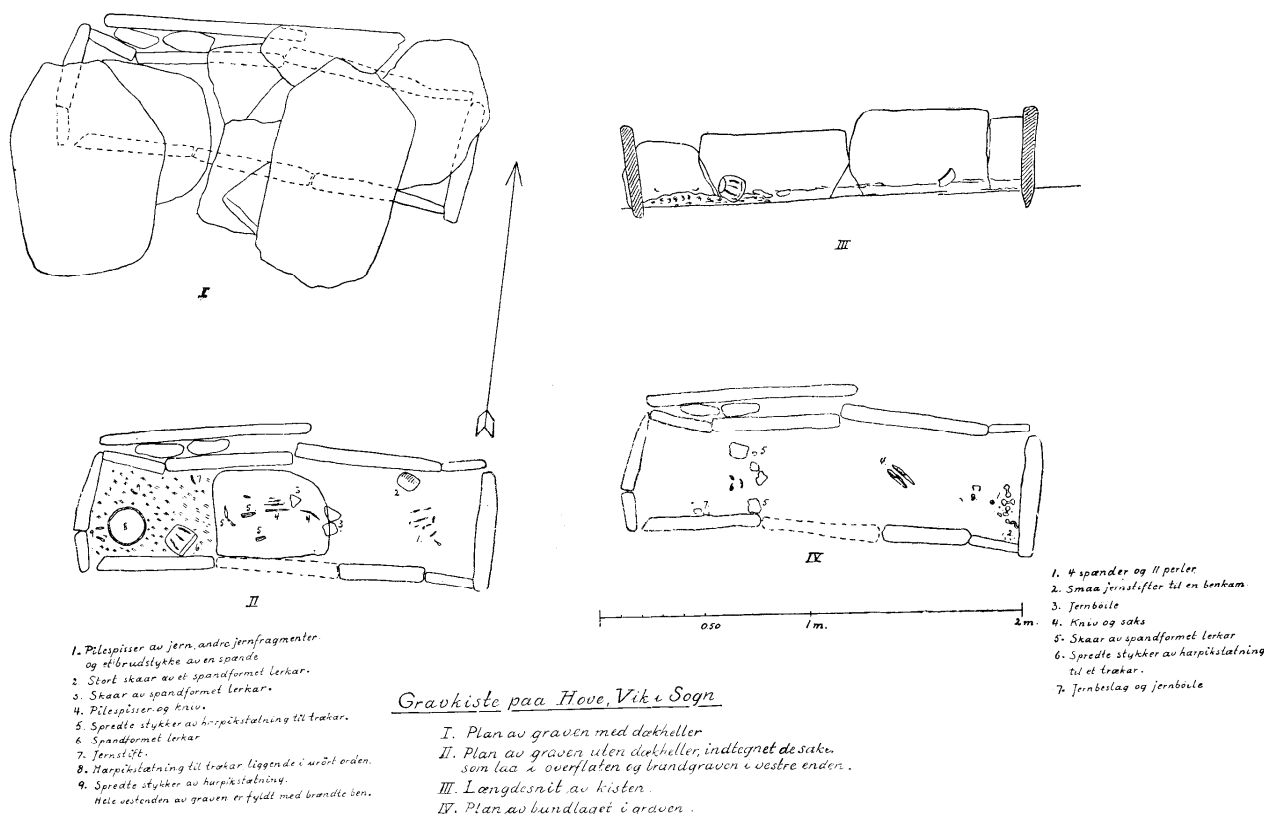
I

III

II

IV

1. Pilespisser av jern, andre jernfragmenter og et brudstykke av en spænde
2. Stort skaar av et spandformet lerkar.
3. Skaar av spandformet lerkar.
4. Pilespisser og kniv.
5. Spredte stykker av harpikstætning til trækar.
6. Spandformet lerkar
7. Jernstift.
8. Harpikstætning til trækar liggende i urört orden.
9. Spredte stykker av harpikstætning. Hele vestenden av graven er fyldt med brændte ben.

0.50   1m.   2m.

1. 4 spænder og 11 perler
2. Smaa jernstifter til en benkam
3. Jernboile
4. Kniv og saks
5. Skaar av spandformet lerkar
6. Spredte stykker av harpikstætning til et trækar.
7. Jernbeslag og jernboile

Gravkiste paa Hove, Vik i Sogn

I. Plan av graven med dækheller
II. Plan av graven uten dækheller, indtegnet de saker som laa i overflaten og brandgraven i vestre enden.
III. Længdesnit av kisten.
IV. Plan av bundlaget i graven.